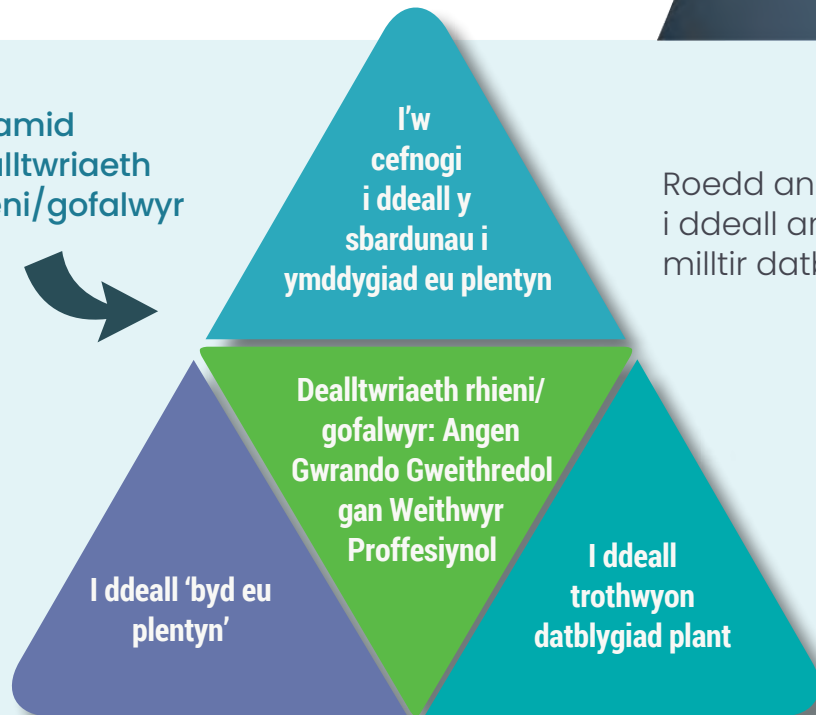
amid
alltwriaeth
eni/gofalwyr

I'w cefnogi i ddeall y sbardunau i ymddygiad eu plentyn

Roedd an
i ddeall an
milltir datk

Dealltwriaeth rhieni/ gofalwyr: Angen Gwrando Gweithredol gan Weithwyr Proffesiynol

I ddeall 'byd eu plentyn'

I ddeall trothwyon datblygiad plant